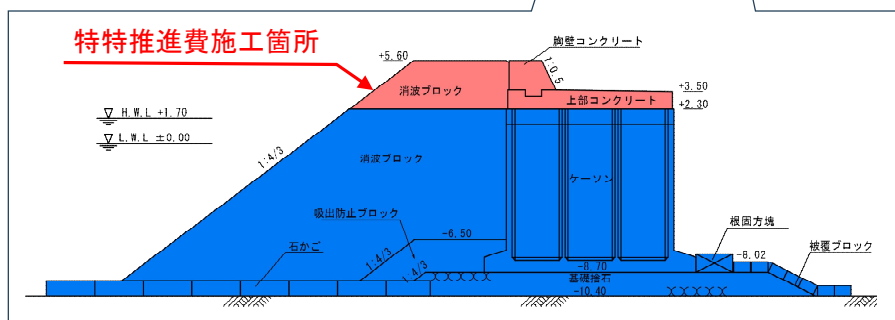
特特推進費施工箇所

+5.60

胸壁コンクリート

1:0.5

+3.50

+2.30

消波ブロック

上部コンクリート

H.W.L +1.70

L.W.L ±0.00

1:4/3

消波ブロック

ケーソン

吸出防止ブロック

-6.50

根固方塊

石かご

1:4/3

1:4/3

-8.70

-8.02

被覆ブロック

基礎捨石

-10.40